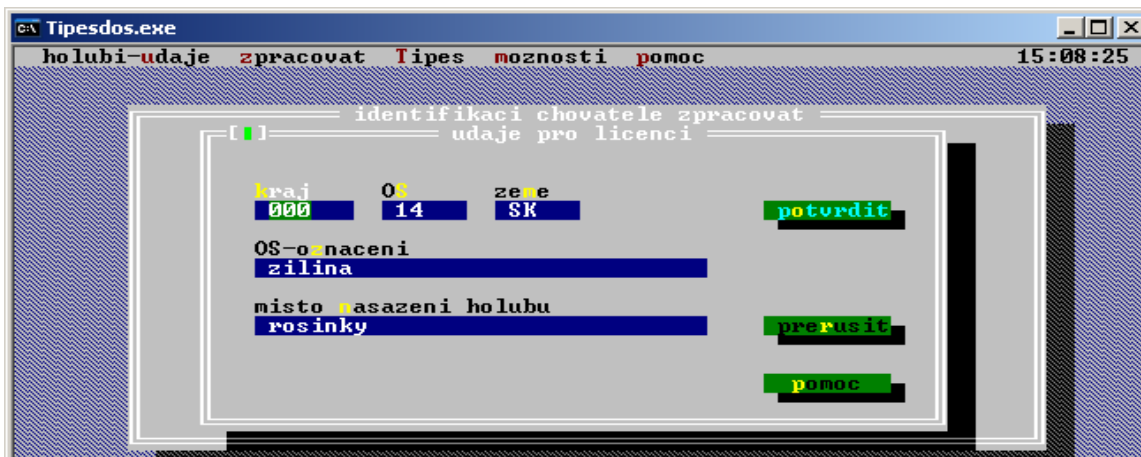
Tipesdos.exe

holubi-udaje zpracovat Tipes moznosti pomoc 15:08:25

identifikaci chovatele zpracovat

[■] udaje pro licenci

kraj OS zeme
000 14 SK

potvrdit

OS-oznaceni
zilina

misto nasazeni holubu
rosinky

prerusit

pomoc